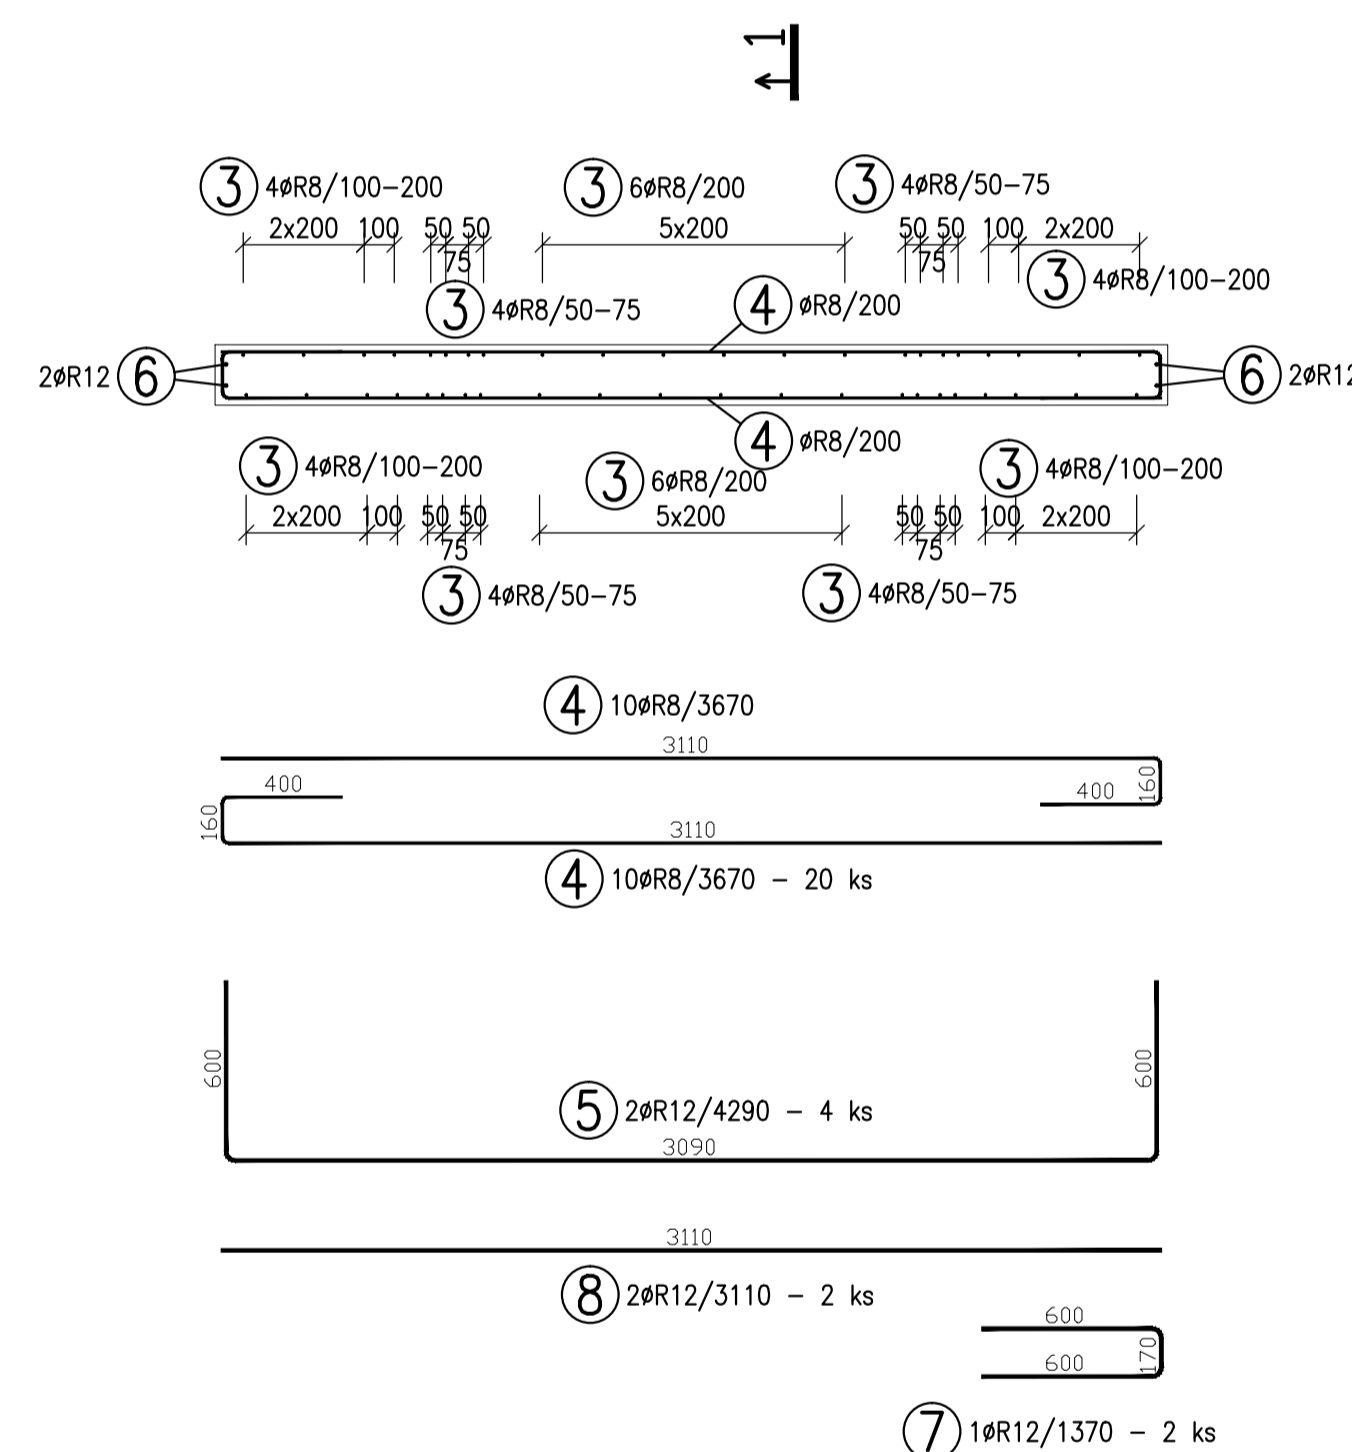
1

3 4øR8/100–200
2x200 100 50 50 75

3 6øR8/200
5x200

3 4øR8/50–75
50 50 75 100 2x200

3 4øR8/100–200

3 4øR8/50–75

4 øR8/200

2øR12 6

6 2øR1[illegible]

4 øR8/200

3 4øR8/100–200
2x200 100 50 50 75

3 6øR8/200
5x200

3 4øR8/100–200
50 50 75 100 2x200

3 4øR8/50–75

3 4øR8/50–75

4 10øR8/3670
3110
400
160
400
160
3110
4 10øR8/3670 – 20 ks

600
600
5 2øR12/4290 – 4 ks
3090

3110
8 2øR12/3110 – 2 ks

600
600
170

7 1øR12/1370 – 2 ks